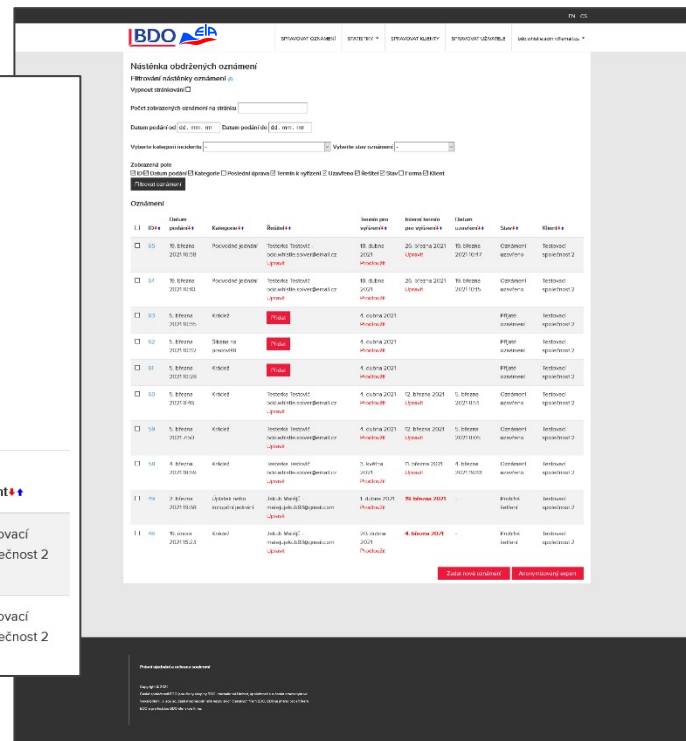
EN CS

BDO EIA

SPRAVOVAT OZNÁMENÍ STATISTIKY SPRAVOVAT KLIENTY SPRAVOVAT UŽIVATELE bdo.whistleblower.informator

Nástěnka obdržených oznámení
Filtrování nástěnky oznámení
Vypnout stránkování

Počet zobrazených oznámení na stránku

Datum podání od dd. mm. rrrr Datum podání do dd. mm. rrrr

Vyberte kategorii incidentu - Vyberte stav oznámení -

Zobrazená pole
ID Datum podání Kategorie Poslední úprava Termín k vyřízení Uzavřeno Řešitel Stav Forma Klient
Filtrovat oznámení

Oznámení

| | ID | Datum podání | Kategorie | Řešitel | Termín pro vyřízení | Interní termín pro vyřízení | Datum uzavření | Stav | Klient |
|---|---|---|---|---|---|---|---|---|---|
| ☐ | 65 | 16. března 2021 10:58 | Pracovněprávní jednání | Testerka Testović bdo.whistle.tester@email.cz Upravit | 18. dubna 2021 Prodloužit | 26. března 2021 Upravit | 19. března 2021 10:47 | Oznámení uzavřeno | Testovací společnost 2 |
| ☐ | 64 | 16. března 2021 10:43 | Pracovněprávní jednání | Testerka Testović bdo.whistle.tester@email.cz Upravit | 18. dubna 2021 Prodloužit | 26. března 2021 Upravit | 19. března 2021 10:15 | Oznámení uzavřeno | Testovací společnost 2 |
| ☐ | 63 | 5. března 2021 10:55 | Krádež | Přidat | 4. dubna 2021 Prodloužit | | | Přijaté oznámení | Testovací společnost 2 |
| ☐ | 62 | 5. března 2021 10:52 | Sklony na pracovišti | Přidat | 4. dubna 2021 Prodloužit | | | Přijaté oznámení | Testovací společnost 2 |
| ☐ | 61 | 5. března 2021 10:38 | Krádež | Přidat | 4. dubna 2021 Prodloužit | | | Přijaté oznámení | Testovací společnost 2 |
| ☐ | 60 | 5. března 2021 8:48 | Krádež | Testerka Testović bdo.whistle.tester@email.cz Upravit | 4. dubna 2021 Prodloužit | 12. března 2021 Upravit | 5. března 2021 11:14 | Oznámení uzavřeno | Testovací společnost 2 |
| ☐ | 59 | 5. března 2021 7:50 | Krádež | Testerka Testović bdo.whistle.tester@email.cz Upravit | 4. dubna 2021 Prodloužit | 12. března 2021 Upravit | 5. března 2021 11:05 | Oznámení uzavřeno | Testovací společnost 2 |
| ☐ | 58 | 4. března 2021 10:56 | Krádež | Testerka Testović bdo.whistle.tester@email.cz Upravit | 3. května 2021 Prodloužit | 11. března 2021 Upravit | 4. března 2021 11:03 | Oznámení uzavřeno | Testovací společnost 2 |
| ☐ | 55 | 2. března 2021 10:58 | Úplatek nebo korupční jednání | Jakub Marijč matej.jako.b83@gmail.com Upravit | 1. dubna 2021 Prodloužit | 19. března 2021 | - | Probíhá šetření | Testovací společnost 2 |
| ☐ | 48 | 16. února 2021 15:23 | Krádež | Jakub Marijč matej.jako.b83@gmail.com Upravit | 20. dubna 2021 Prodloužit | 4. března 2021 | - | Probíhá šetření | Testovací společnost 2 |

Zadat nové oznámení Anonymizovaný export

ent
ovací
ečnost 2
ovací
ečnost 2

Právní upozornění a ochrana soukromí

Copyright © 2021
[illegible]